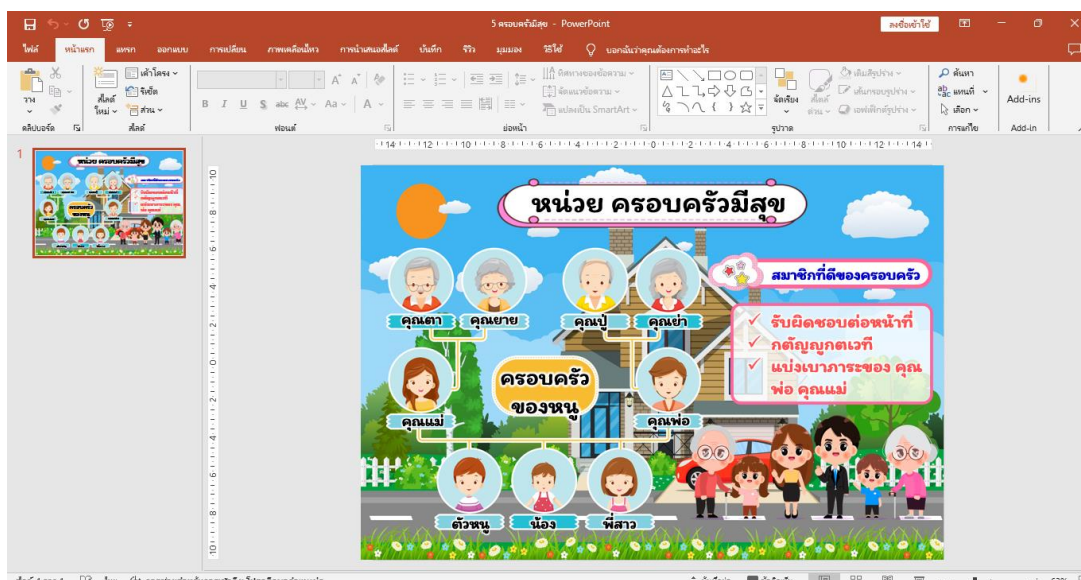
5 ครอบครัวมีสุข - PowerPoint

ลงชื่อเข้าใช้

ไฟล์ หน้าแรก แทรก ออกแบบ การเปลี่ยน ภาพเคลื่อนไหว การนำเสนอสไลด์ บันทึก รีวิว มุมมอง วิธีใช้ บอกฉันว่าคุณต้องการทำอะไร

วาง คลิปบอร์ด สไลด์ใหม่ สไลด์ เค้าโครง รีเซ็ต ส่วน ฟอนต์ ย่อหน้า ทิศทางของข้อความ จัดแนวข้อความ แปลงเป็น SmartArt รูปวาด จัดเรียง สไตล์ด่วน เติมรูปร่าง เส้นกรอบรูปร่าง เอฟเฟ็กต์รูปร่าง ค้นหา แทนที่ เลือก การแก้ไข Add-ins Add-in

1

หน่วย ครอบครัวมีสุข

สมาชิกที่ดีของครอบครัว

คุณตา คุณยาย คุณปู่ คุณย่า

รับผิดชอบต่อหน้าที่
กตัญญูกตเวที
แบ่งเบาภาระของ คุณพ่อ คุณแม่

ครอบครัวของหนู

คุณแม่ คุณพ่อ

ตัวหนู น้อง พี่สาว